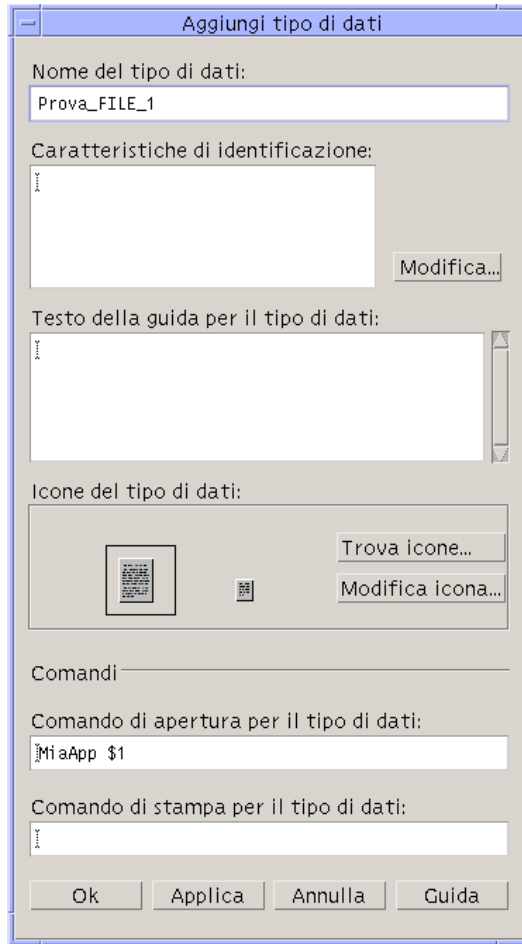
Aggiungi tipo di dati

Nome del tipo di dati:

Prova_FILE_1

Caratteristiche di identificazione:

Modifica...

Testo della guida per il tipo di dati:

Icone del tipo di dati:

Trova icone...

Modifica icona...

Comandi

Comando di apertura per il tipo di dati:

MiaApp $1

Comando di stampa per il tipo di dati:

Ok | Applica | Annulla | Guida